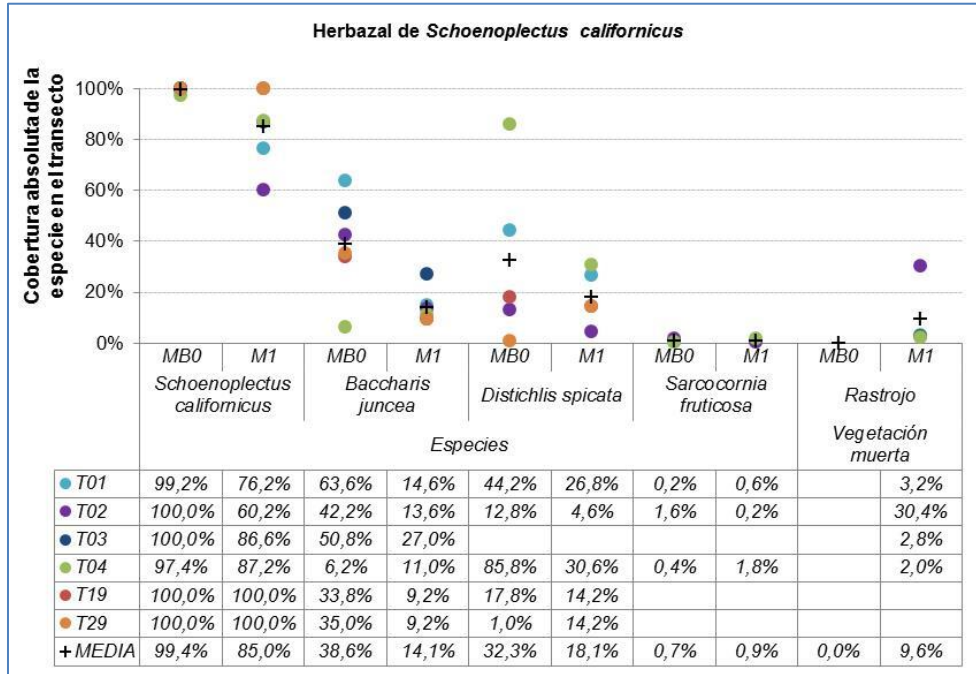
Herbazal de *Schoenoplectus californicus*

Cobertura absoluta de la especie en el transecto

100%
80%
60%
40%
20%
0%

| | MB0 | M1 | MB0 | M1 | MB0 | M1 | MB0 | M1 | MB0 | M1 |
|---|---|---|---|---|---|---|---|---|---|---|
| | Schoenoplectus californicus | | Baccharis juncea | | Distichlis spicata | | Sarcocornia fruticosa | | Rastrojo | |
| | Especies | | | | | | | | Vegetación muerta | |
| T01 | 99,2% | 76,2% | 63,6% | 14,6% | 44,2% | 26,8% | 0,2% | 0,6% | | 3,2% |
| T02 | 100,0% | 60,2% | 42,2% | 13,6% | 12,8% | 4,6% | 1,6% | 0,2% | | 30,4% |
| T03 | 100,0% | 86,6% | 50,8% | 27,0% | | | | | | 2,8% |
| T04 | 97,4% | 87,2% | 6,2% | 11,0% | 85,8% | 30,6% | 0,4% | 1,8% | | 2,0% |
| T19 | 100,0% | 100,0% | 33,8% | 9,2% | 17,8% | 14,2% | | | | |
| T29 | 100,0% | 100,0% | 35,0% | 9,2% | 1,0% | 14,2% | | | | |
| + MEDIA | 99,4% | 85,0% | 38,6% | 14,1% | 32,3% | 18,1% | 0,7% | 0,9% | 0,0% | 9,6% |